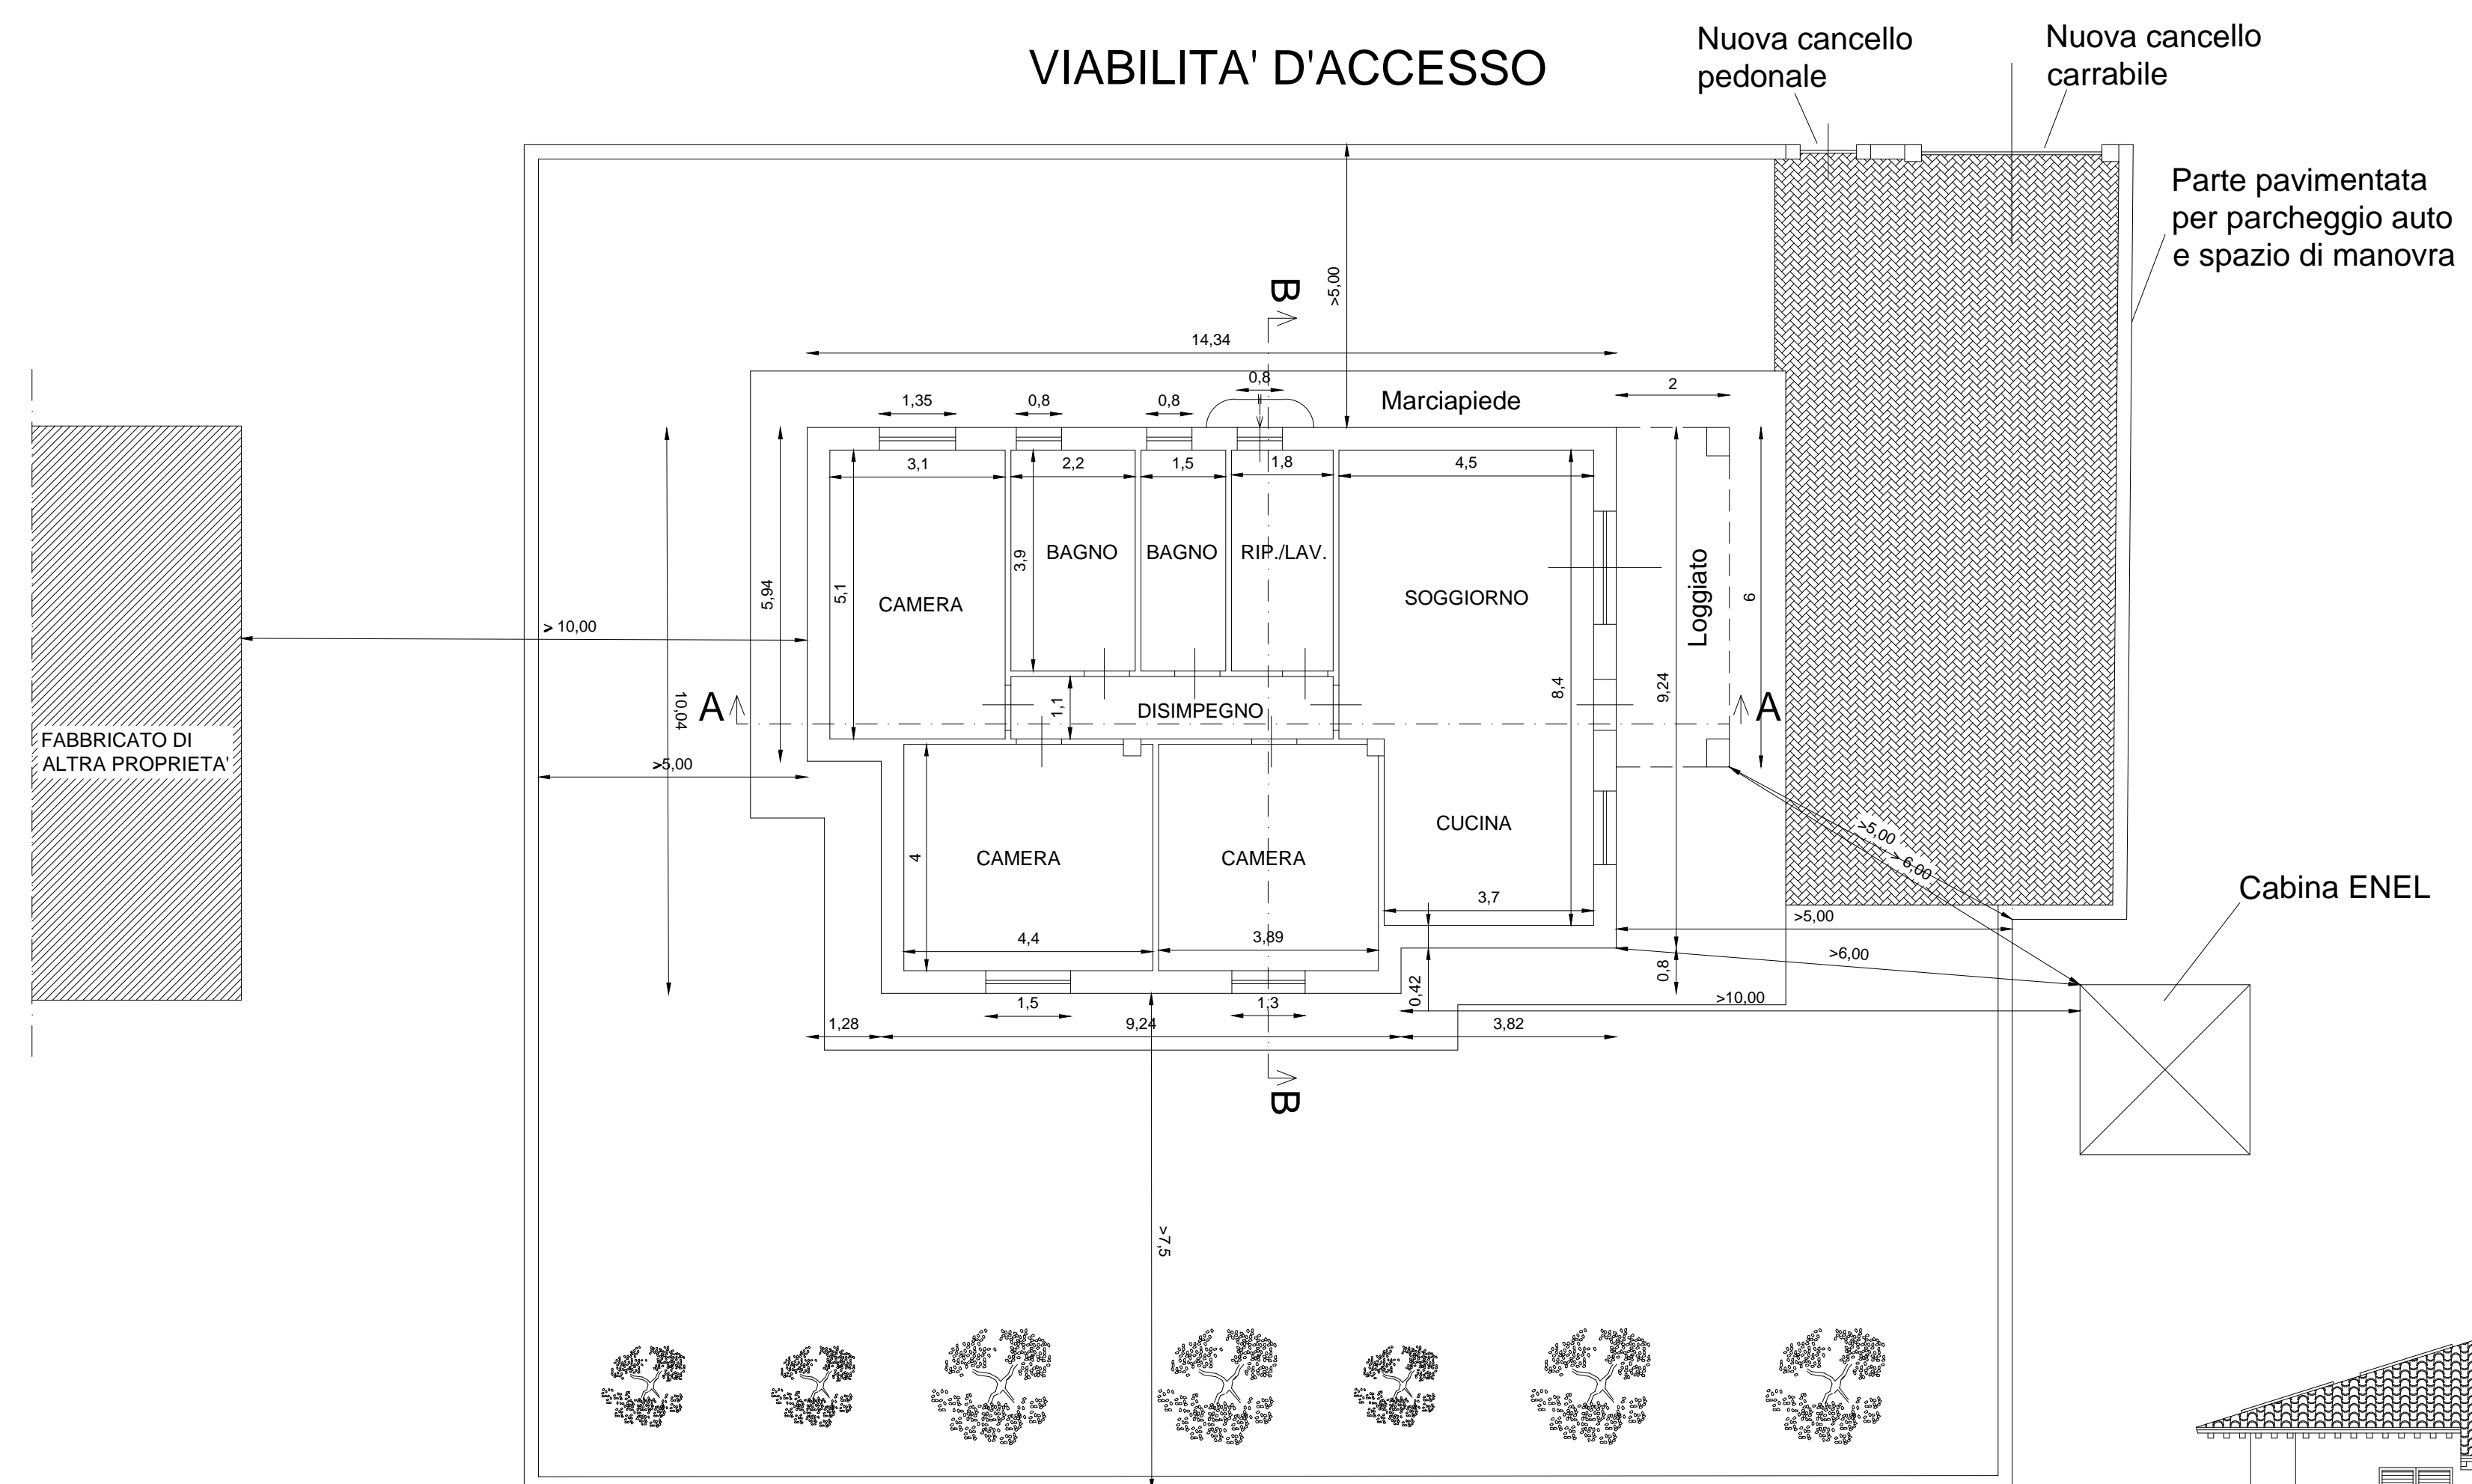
VIABILITA' D'ACCESSO

Nuova cancello pedonale

Nuova cancello carrabile

Parte pavimentata per parcheggio auto e spazio di manovra

>5,00

B

14,34

0,8

2

1,35

0,8

0,8

Marciapiede

3,1

2,2

1,5

1,8

4,5

3,9

BAGNO

BAGNO

RIP./LAV.

5,94

5,1

CAMERA

SOGGIORNO

Loggiato

6

> 10,00

10,04

A

DISIMPEGNO

1,1

8,4

9,24

A

FABBRICATO DI ALTRA PROPRIETA'

>5,00

>5,00

>6,00

CUCINA

4

CAMERA

CAMERA

3,7

Cabina ENEL

>5,00

4,4

3,89

>6,00

0,8

0,42

>10,00

1,5

1,3

1,28

9,24

3,82

B

>7,5